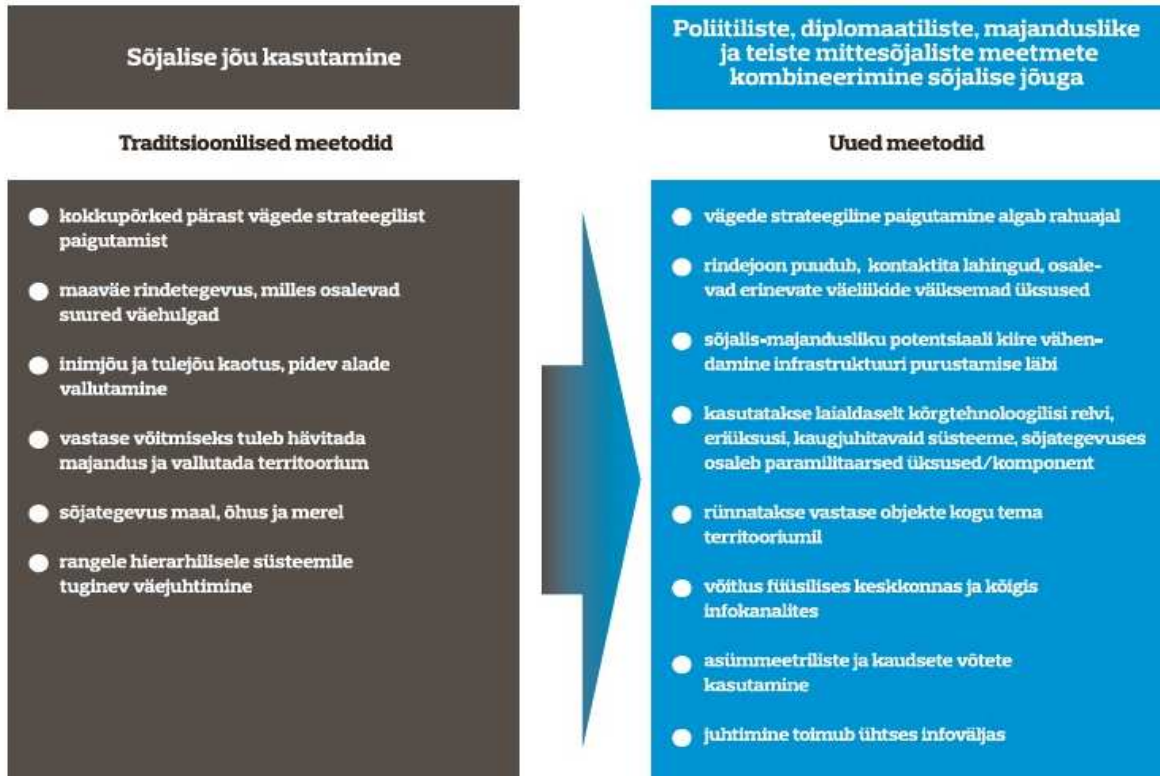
Sõjalise jõu kasutamine

Poliitiliste, diplomaatiliste, majanduslike ja teiste mittesõjaliste meetmete kombineerimine sõjalise jõuga

Traditsioonilised meetodid

- kokkupõrked pärast vägede strateegilist paigutamist
- maaväe rindetegevus, milles osalevad suured väehulgad
- inimjõu ja tulejõu kaotus, pidev alade vallutamine
- vastase võitmiseks tuleb hävitada majandus ja vallutada territoorium
- sõjategevus maal, õhus ja merel
- rangele hierarhilisele süsteemile tuginev väejuhtimine

Uued meetodid

- vägede strateegiline paigutamine algab rahuajal
- rindejoon puudub, kontaktita lahingud, osalevad erinevate väeliikide väiksemad üksused
- sõjalis-majandusliku potentsiaali kiire vähendamine infrastruktuuri purustamise läbi
- kasutatakse laialdaselt kõrgtehnoloogilisi relvi, eriüksusi, kaugjuhitavaid süsteeme, sõjategevuses osaleb paramilitaarsed üksused/komponent
- rünnatakse vastase objekte kogu tema territooriumil
- võitlus füüsilises keskkonnas ja kõigis infokanalites
- asümmeetriliste ja kaudsete võtete kasutamine
- juhtimine toimub ühtses infoväljas